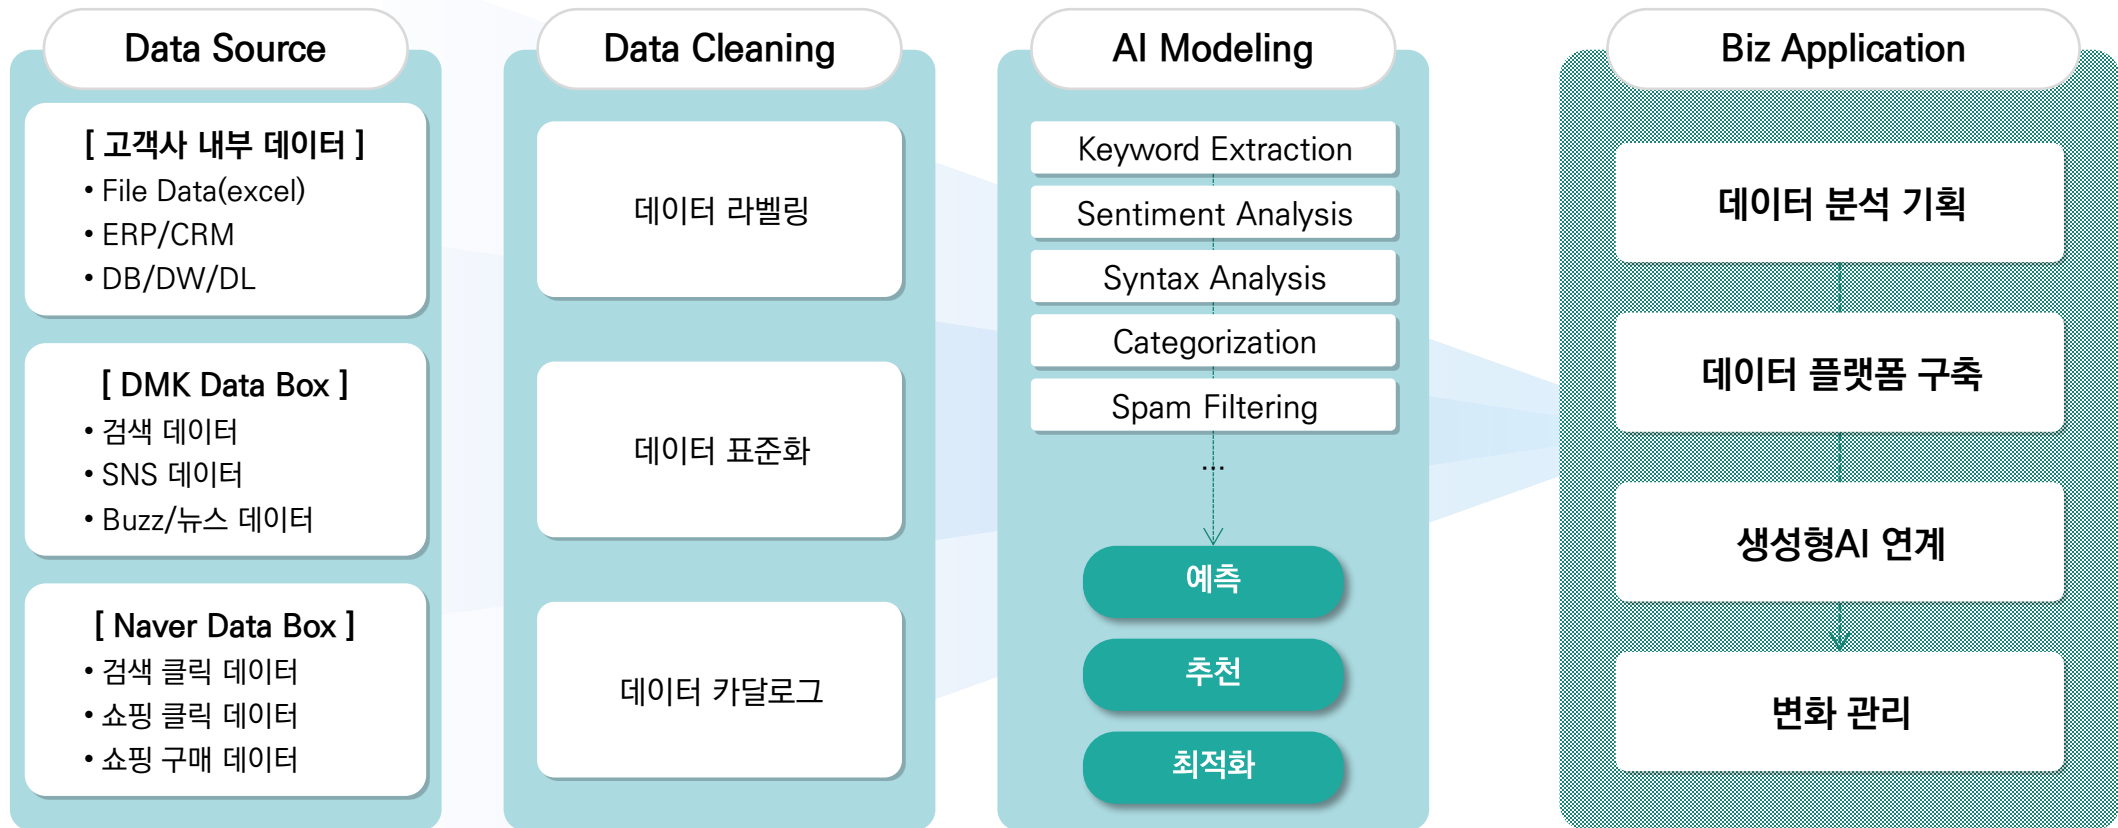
Data Source

[ 고객사 내부 데이터 ]
• File Data(excel)
• ERP/CRM
• DB/DW/DL

[ DMK Data Box ]
• 검색 데이터
• SNS 데이터
• Buzz/뉴스 데이터

[ Naver Data Box ]
• 검색 클릭 데이터
• 쇼핑 클릭 데이터
• 쇼핑 구매 데이터

Data Cleaning

데이터 라벨링

데이터 표준화

데이터 카달로그

AI Modeling

Keyword Extraction
Sentiment Analysis
Syntax Analysis
Categorization
Spam Filtering
...

예측
추천
최적화

Biz Application

데이터 분석 기획
데이터 플랫폼 구축
생성형AI 연계
변화 관리